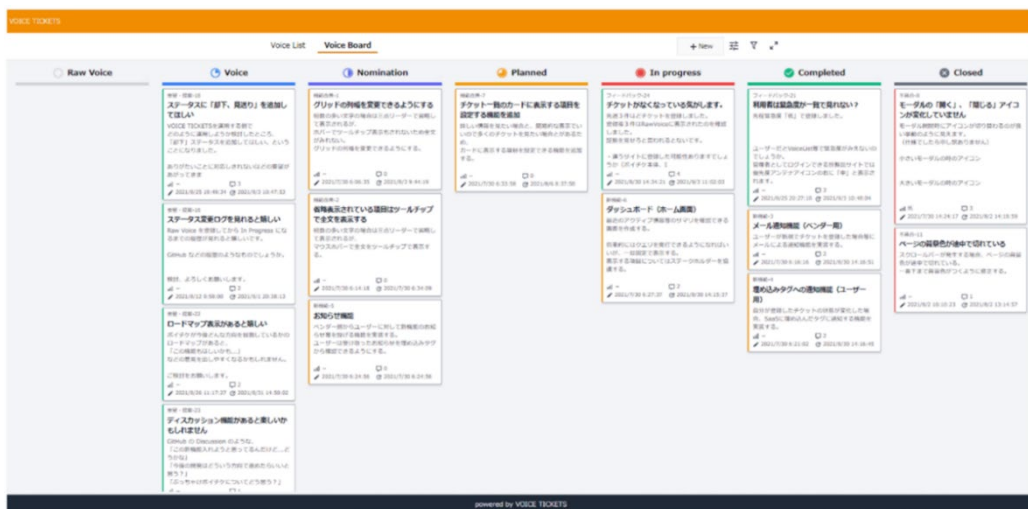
VOICE TICKETS

Voice List Voice Board

+ New

Raw Voice

Voice

ステータスに「却下」「見送り」を追加してほしい

VOICE TICKETSを運用する上で、このように運用しようか検討したところ、「却下」ステータスを追加してほしい、ということになりました。

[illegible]

ステータス変更ログを見れると嬉しい

Raw Voiceを登録してから In Progress になるまでの履歴が見れると嬉しいです。

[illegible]

ロードマップ表示があると嬉しい

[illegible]

ディスカッション機能があると楽しいかもしれません

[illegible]

Nomination

グリッドの列幅を変更できるようにする

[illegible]

省略表示されている項目はツールチップで全文を表示する

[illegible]

お知らせ機能

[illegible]

Planned

チケット一覧のカードに表示する項目を設定する機能を追加

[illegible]

In progress

チケットがなくなっている気がします。

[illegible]

ダッシュボード（ホーム画面）

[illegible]

Completed

利用者は緊急度が一覧で見れない？

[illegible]

メール通知機能（ベンダー用）

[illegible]

埋め込みタグへの通知機能（ユーザー用）

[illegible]

Closed

モーダルの「開く」、「閉じる」アイコンが変化していません

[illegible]

ページの背景色が途中で切れている

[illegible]

powered by VOICE TICKETS